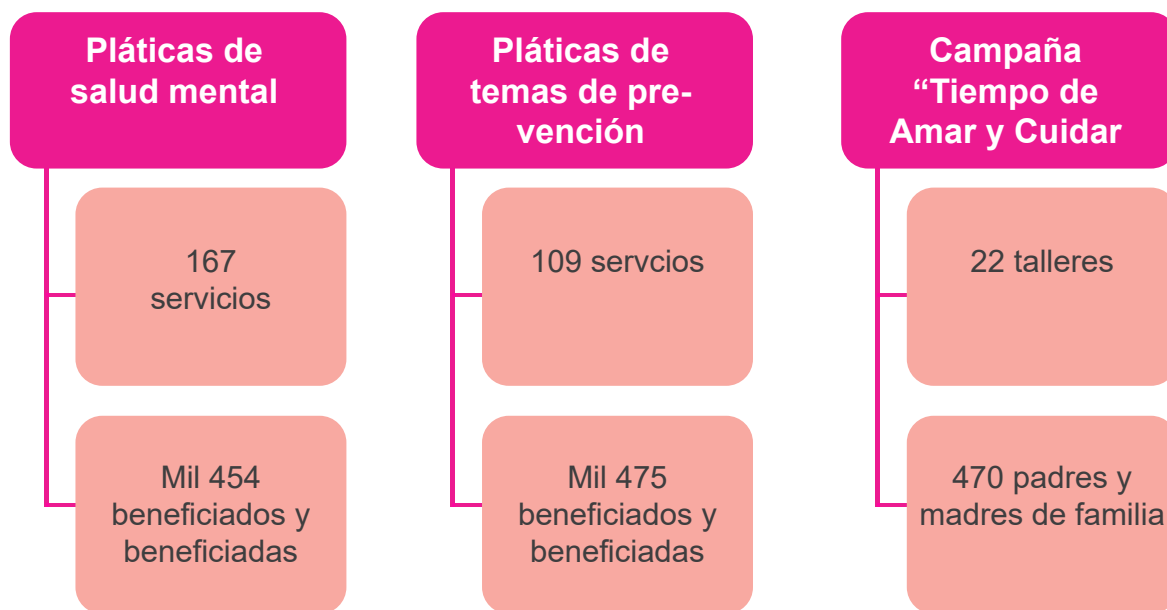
Pláticas de salud mental

167 servicios

Mil 454 beneficiados y beneficiadas

Pláticas de temas de prevención

109 servcios

Mil 475 beneficiados y beneficiadas

Campaña “Tiempo de Amar y Cuidar

22 talleres

470 padres y madres de familia